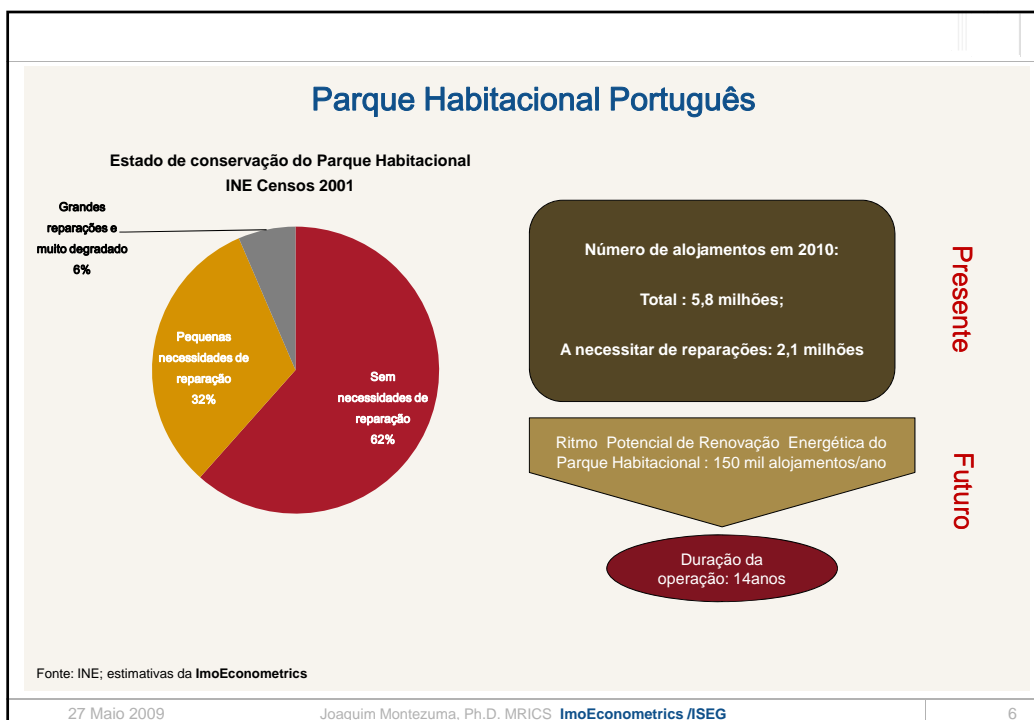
Parque Habitacional Português

Estado de conservação do Parque Habitacional
INE Censos 2001

Grandes reparações e muito degradado
6%

Pequenas necessidades de reparação
32%

Sem necessidades de reparação
62%

Número de alojamentos em 2010:

Total : 5,8 milhões;

A necessitar de reparações: 2,1 milhões

Presente

Ritmo Potencial de Renovação Energética do Parque Habitacional : 150 mil alojamentos/ano

Futuro

Duração da operação: 14anos

Fonte: INE; estimativas da **ImoEconometrics**

27 Maio 2009 Joaquim Montezuma, Ph.D. MRICS **ImoEconometrics /ISEG** 6